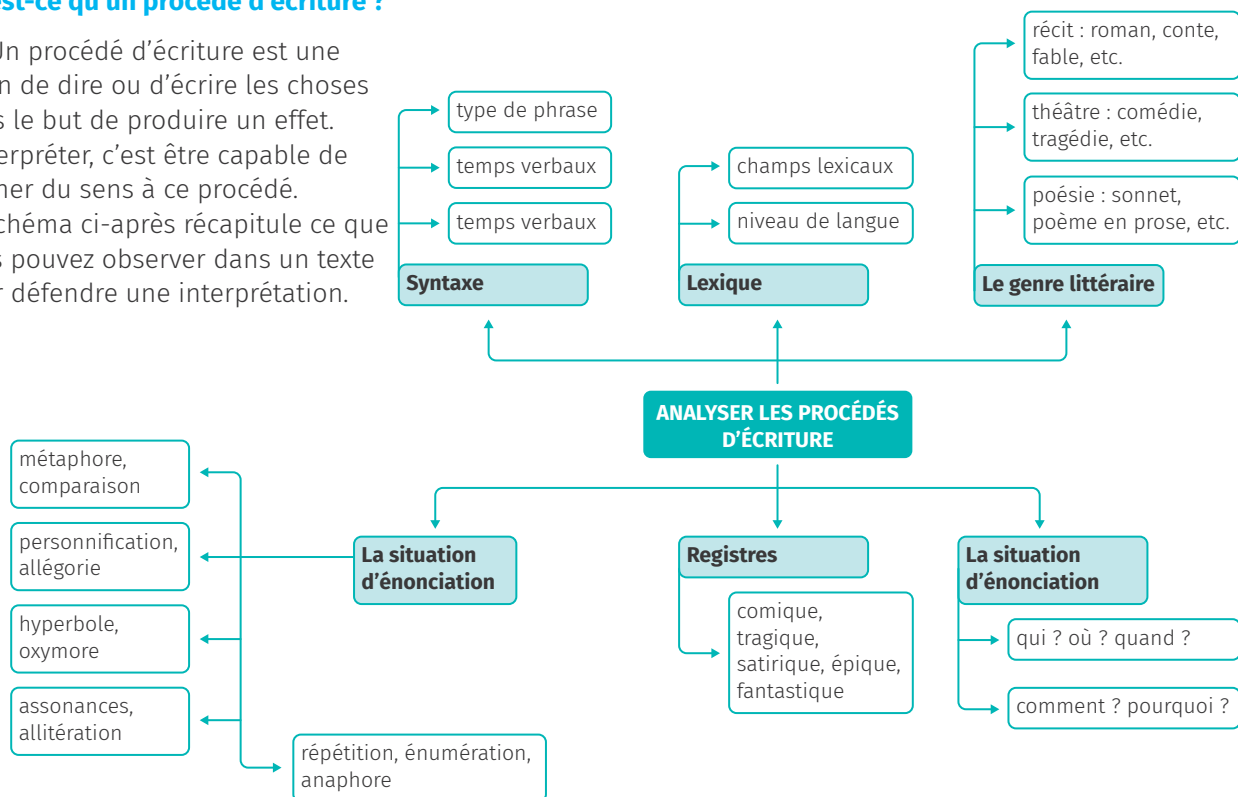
est-ce qu'un procédé d'écriture ?

Un procédé d'écriture est une n de dire ou d'écrire les choses s le but de produire un effet. erpréter, c'est être capable de ner du sens à ce procédé. chéma ci-après récapitule ce que s pouvez observer dans un texte r défendre une interprétation.

type de phrase

temps verbaux

temps verbaux

Syntaxe

champs lexicaux

niveau de langue

Lexique

récit : roman, conte, fable, etc.

théâtre : comédie, tragédie, etc.

poésie : sonnet, poème en prose, etc.

Le genre littéraire

ANALYSER LES PROCÉDÉS D'ÉCRITURE

métaphore, comparaison

personnification, allégorie

hyperbole, oxymore

assonances, allitération

répétition, énumération, anaphore

La situation d'énonciation

Registres

comique, tragique, satirique, épique, fantastique

La situation d'énonciation

qui ? où ? quand ?

comment ? pourquoi ?